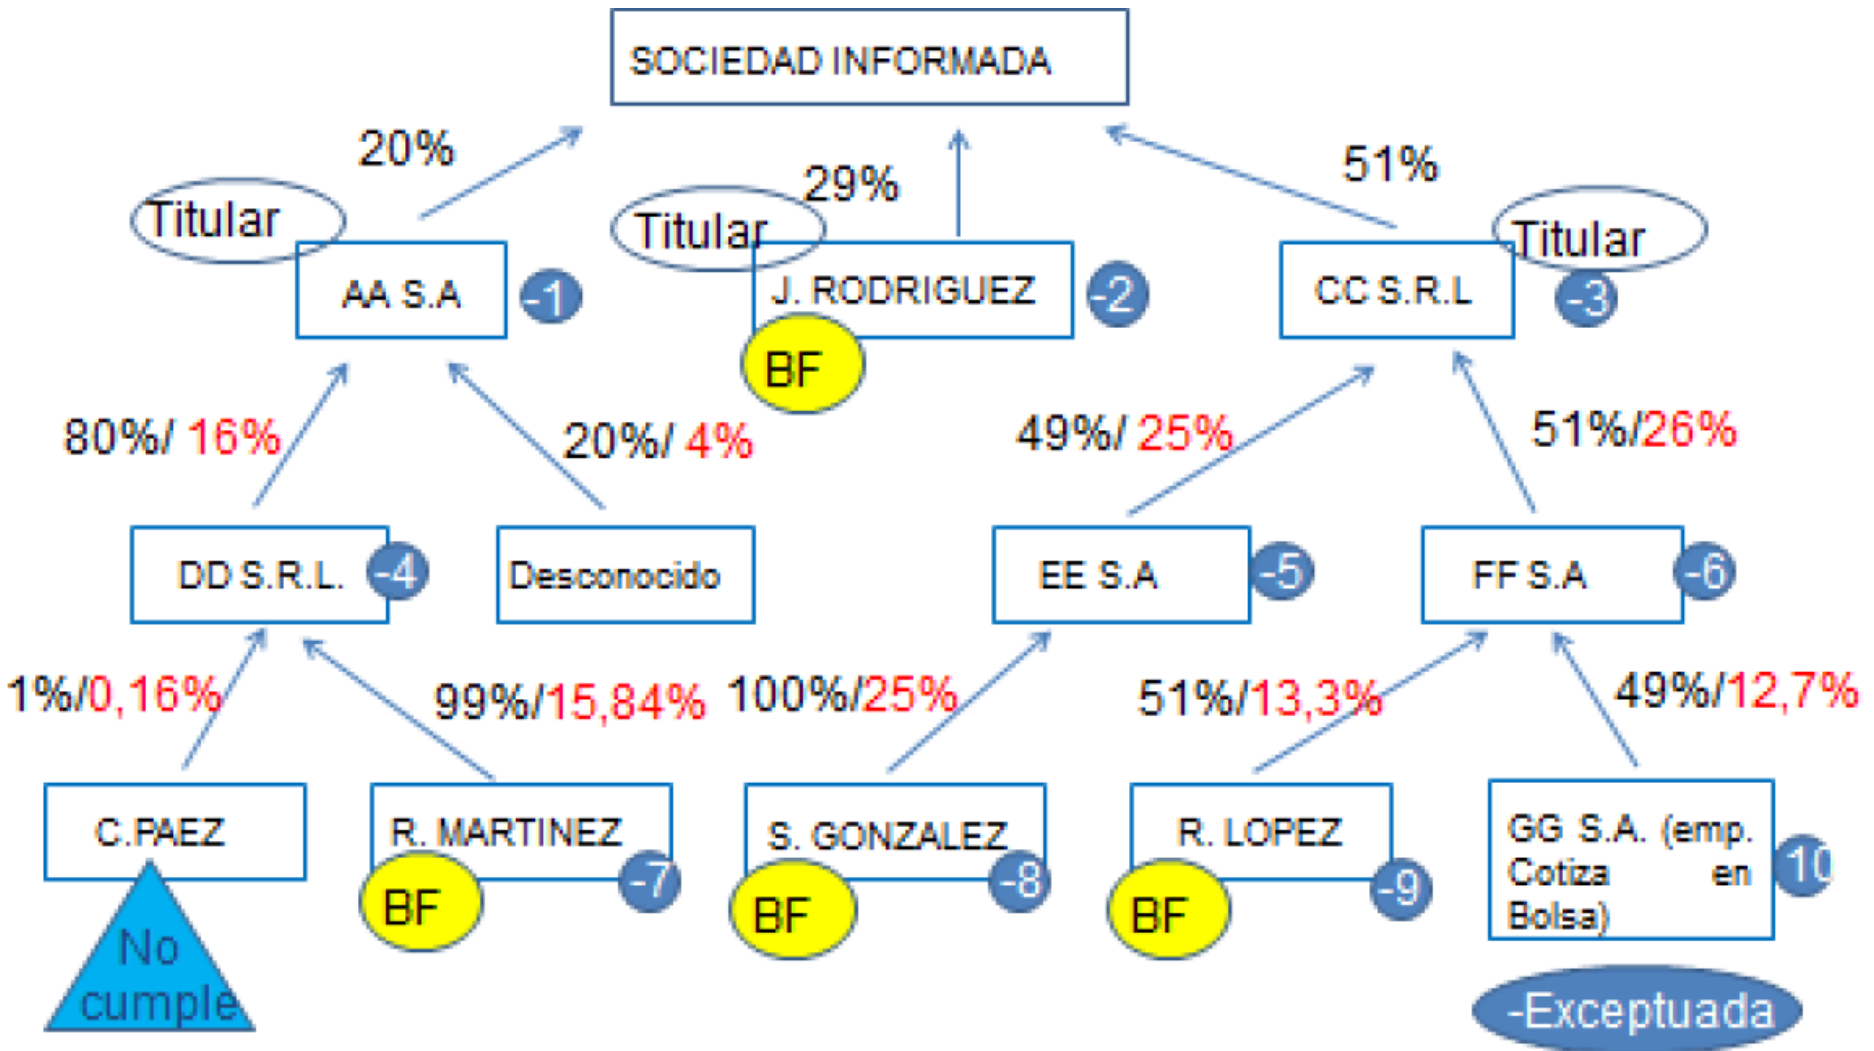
SOCIEDAD INFORMADA

20%

29%

51%

Titular

Titular

Titular

AA S.A

-1

J. RODRIGUEZ

-2

BF

CC S.R.L

-3

80%/ 16%

20%/ 4%

49%/ 25%

51%/26%

DD S.R.L.

-4

Desconocido

EE S.A

-5

FF S.A

-6

1%/0,16%

99%/15,84%

100%/25%

51%/13,3%

49%/12,7%

C.PAEZ

No cumple

R. MARTINEZ

BF

-7

S. GONZALEZ

BF

-8

R. LOPEZ

BF

-9

GG S.A. (emp. Cotiza en Bolsa)

10

-Exceptuada